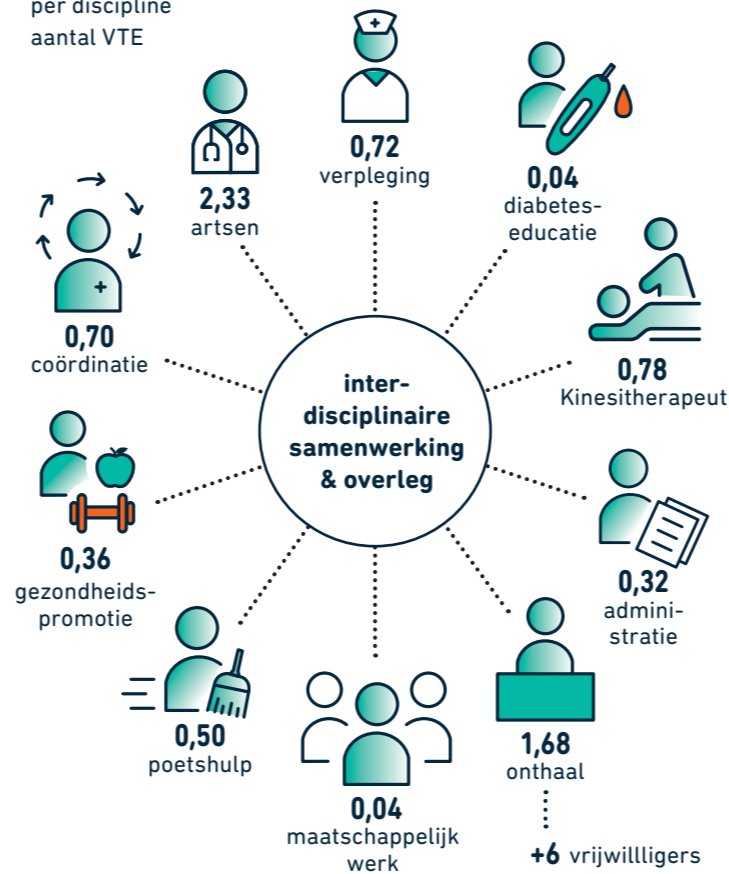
per discipline
aantal VTE

0,72
verpleging

2,33
artsen

0,04
diabetes-educatie

0,70
coördinatie

0,78
Kinesitherapeut

inter-disciplinaire samenwerking & overleg

0,36
gezondheids-promotie

0,32
admini-stratie

0,50
poetshulp

0,04
maatschappelijk werk

1,68
onthaal

+6 vrijwillligers